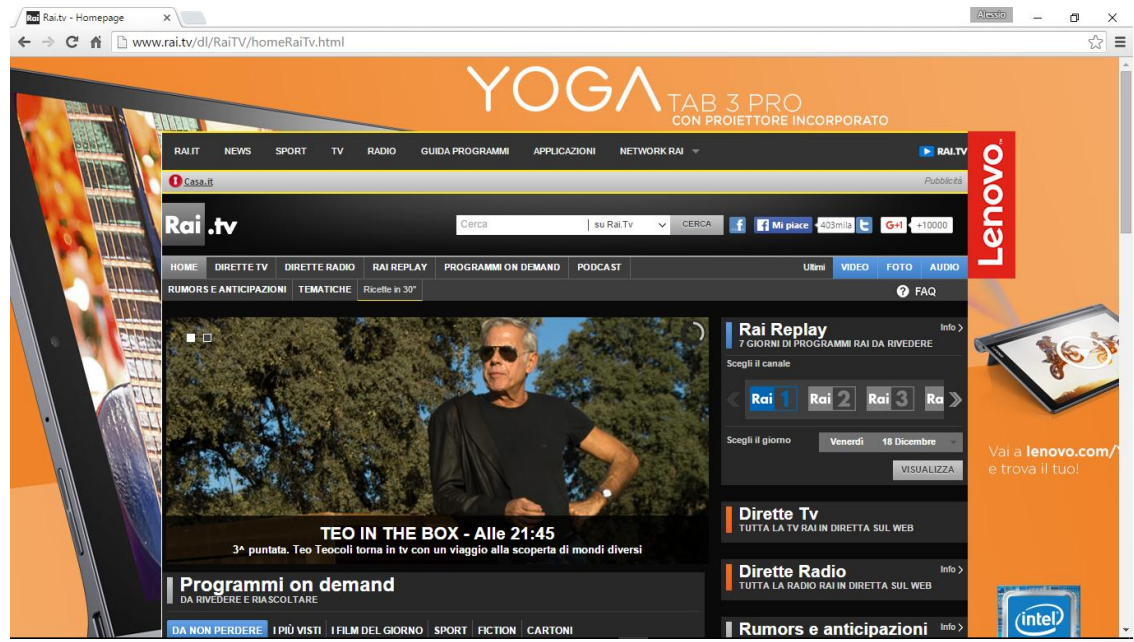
Rai.tv - Homepage ×

Alessio

www.rai.tv/dl/RaiTV/homeRaiTv.html

YOGA TAB 3 PRO
CON PROIETTORE INCORPORATO

RAI.IT NEWS SPORT TV RADIO GUIDA PROGRAMMI APPLICAZIONI NETWORK RAI

RAI.TV

Casa.it

Pubblicità

Rai .tv

Cerca | su Rai.Tv CERCA

Mi piace 403mila G+1 +10000

Lenovo

HOME DIRETTE TV DIRETTE RADIO RAI REPLAY PROGRAMMI ON DEMAND PODCAST Ultimi VIDEO FOTO AUDIO

RUMORS E ANTICIPAZIONI TEMATICHE Ricette in 30"

FAQ

Rai Replay
7 GIORNI DI PROGRAMMI RAI DA RIVEDERE
Info

Scegli il canale

Rai 1 Rai 2 Rai 3 Ra

Scegli il giorno Venerdì 18 Dicembre

VISUALIZZA

TEO IN THE BOX - Alle 21:45
3^ puntata. Teo Teocoli torna in tv con un viaggio alla scoperta di mondi diversi

Dirette Tv
TUTTA LA TV RAI IN DIRETTA SUL WEB

Dirette Radio
TUTTA LA RADIO RAI IN DIRETTA SUL WEB
Info

Programmi on demand
DA RIVEDERE E RIASCOLTARE

DA NON PERDERE I PIÙ VISTI I FILM DEL GIORNO SPORT FICTION CARTONI

Rumors e anticipazioni
Info

Vai a lenovo.com/
e trova il tuo!

intel